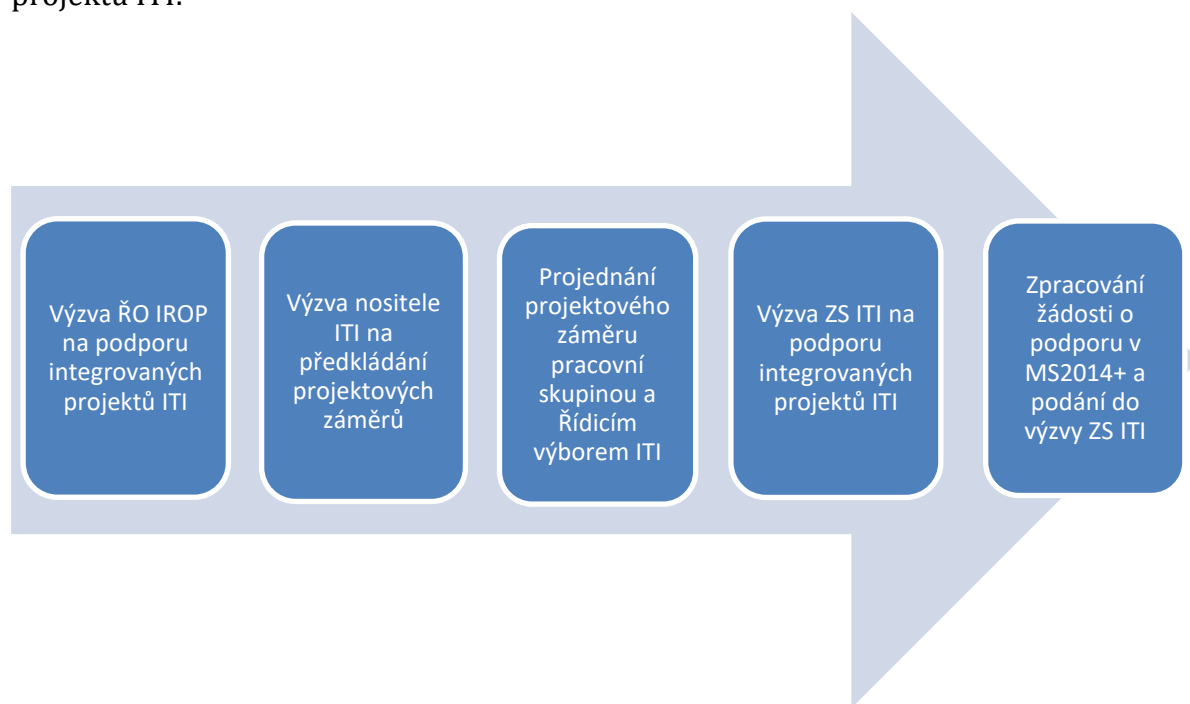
projektu ITI.

Výzva ŘO IROP na podporu integrovaných projektů ITI

Výzva nositele ITI na předkládání projektových záměrů

Projednání projektového záměru pracovní skupinou a Řídicím výborem ITI

Výzva ZS ITI na podporu integrovaných projektů ITI

Zpracování žádosti o podporu v MS2014+ a podání do výzvy ZS ITI